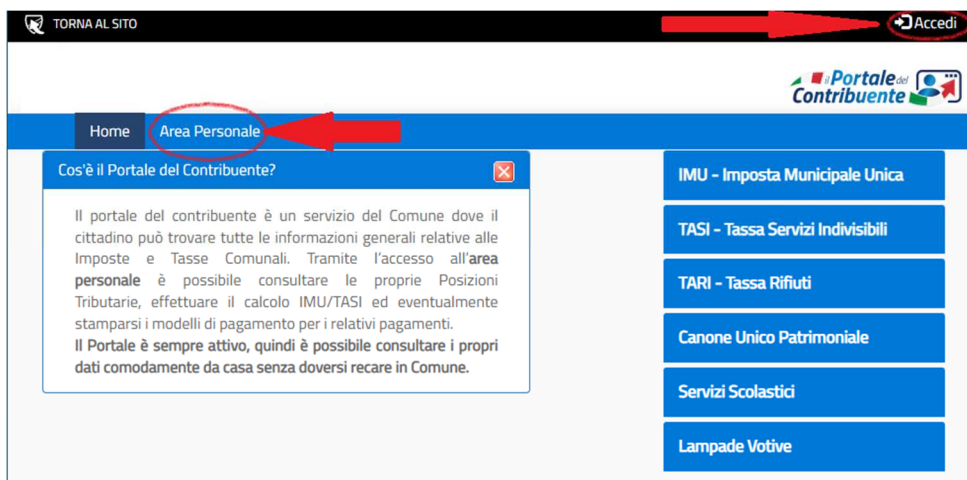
TORNA AL SITO

Accedi

il Portale del Contribuente

Home

Area Personale

Cos'è il Portale del Contribuente?

Il portale del contribuente è un servizio del Comune dove il cittadino può trovare tutte le informazioni generali relative alle Imposte e Tasse Comunali. Tramite l'accesso all'**area personale** è possibile consultare le proprie Posizioni Tributarie, effettuare il calcolo IMU/TASI ed eventualmente stamparsi i modelli di pagamento per i relativi pagamenti.
**Il Portale è sempre attivo, quindi è possibile consultare i propri dati comodamente da casa senza doversi recare in Comune.**

IMU - Imposta Municipale Unica

TASI - Tassa Servizi Indivisibili

TARI - Tassa Rifiuti

Canone Unico Patrimoniale

Servizi Scolastici

Lampade Votive